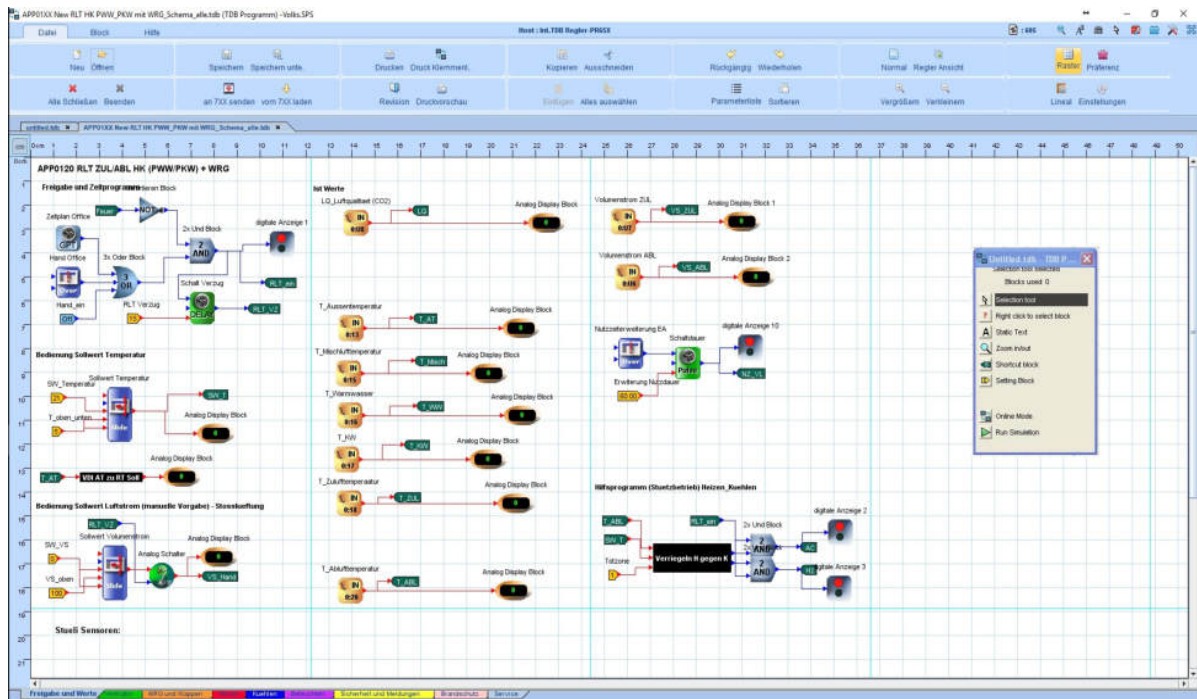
APP01XX New RLT HK PWW_PKW mit WRG_Schema_alle.tdb (TDB Programm) - Volks.SPS

Datei Block Hilfe

Host : Int.TDB Regler-PR65X

Neu Öffnen
Speichern Speichern unte.
Drucken Druck Klemmenl.
Kopieren Ausschneiden
Rückgängig Wiederholen
Normal Regler Ansicht
Raster Präferenz
Alle Schließen Beenden
an 7XX senden vom 7XX laden
Revision Druckvorschau
Einfügen Alles auswählen
Parameterliste Sortieren
Vergrößern Verkleinern
Lineal Einstellungen

untitled.tdb APP01XX New RLT HK PWW_PKW mit WRG_Schema_alle.tdb

0cm 1 2 3 4 5 6 7 8 9 10 11 12 13 14 15 16 17 18 19 20 21 22 23 24 25 26 27 28 29 30 31 32 33 34 35 36 37 38 39 40 41 42 43 44 45 46 47 48 49 50

APP0120 RLT ZUL/ABL HK (PWW/PKW) + WRG

Freigabe und Zeitprogramm
Ferien NOT
Zeitplan Office
Hand Office
3x Oder Block
2x Und Block
2 AND
3 OR
digitale Anzeige 1
RLT_ein
Schalt Verzug
RLT Verzug
Hand_ein
DELAY
RLT_VZ

Ist Werte
LQ_Luftqualitaet (CO2)
IN
LQ
Analog Display Block
T_Aussentemperatur
T_AT
T_Mischlufttemperatur
T_Misch
T_Warmwasser
T_WW
T_KW
T_Zulufttemperatur
T_ZUL
T_Ablufttemperatur
T_ABL

Volumenstrom ZUL
VS_ZUL
Analog Display Block 1
Volumenstrom ABL
VS_ABL
Analog Display Block 2
Nutzzeiterweiterung EA
Schaltdauer
digitale Anzeige 10
NZ_VL
Erweiterung Nutzdauer

Bedienung Sollwert Temperatur
SW_Temperatur
Sollwert Temperatur
T_oben_unten
SW_T
Slide
Analog Display Block
T_AT
VDI AT zu RT Soll

Bedienung Sollwert Luftstrom (manuelle Vorgabe) - Stosslueftung
RLT_VZ
Sollwert Volumenstrom
SW_VS
VS_oben
Analog Schalter
VS_Hand
Analog Display Block

Hilfsprogramm (Stuetzbetrieb) Heizen_Kuehlen
T_ABL
SW_T
Totzone
RLT_ein
Verriegeln H gegen K
2x Und Block
2 AND
AC
HE
digitale Anzeige 2
digitale Anzeige 3

Stueli Sensoren:

Untitled.tdb - TDB P...
Selection tool selected
Blocks used: 0
Selection tool
Right click to select block
Static Text
Zoom in/out
Shortcut block
Setting Block
Online Mode
Run Simulation

Freigabe und Werte | WRG und Klappen | Kuehlen | Sicherheit und Meldungen | Brandschutz | Service